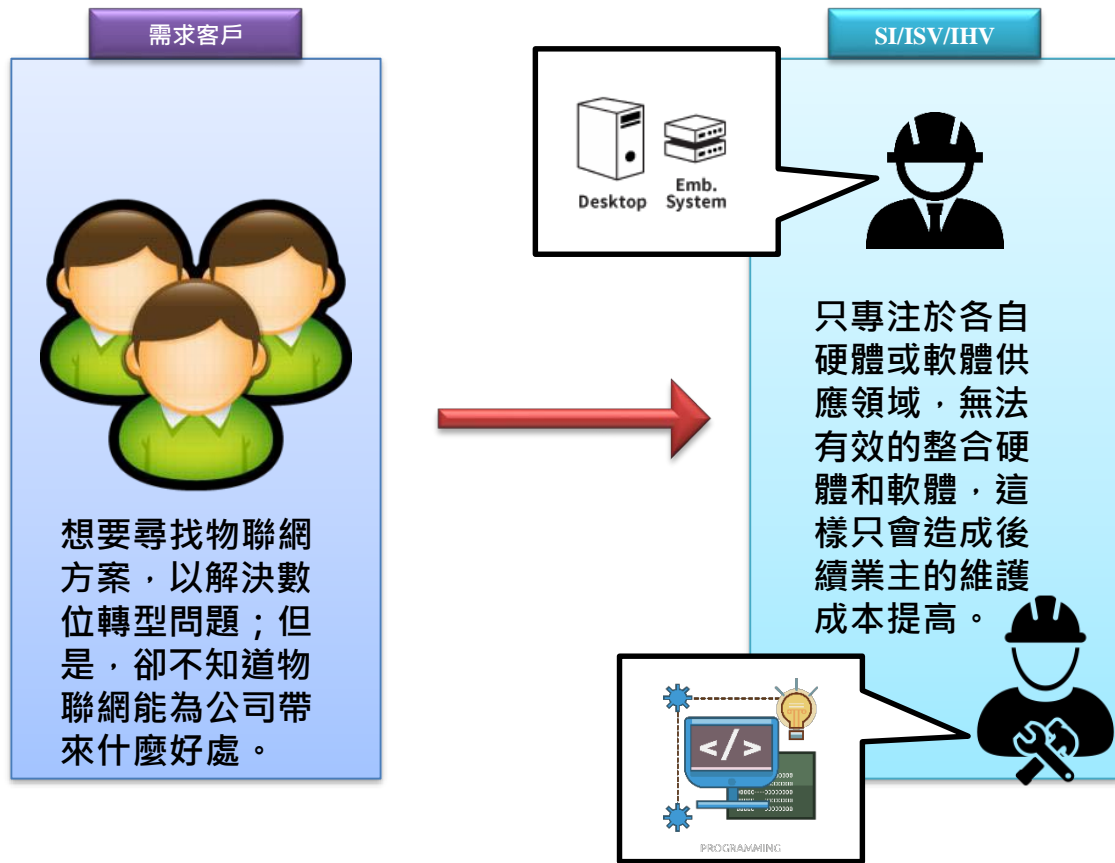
需求客戶

想要尋找物聯網方案，以解決數位轉型問題；但是，卻不知道物聯網能為公司帶來什麼好處。

SI/ISV/IHV

Desktop

Emb. System

只專注於各自硬體或軟體供應領域，無法有效的整合硬體和軟體，這樣只會造成後續業主的維護成本提高。

</>

PROGRAMMING